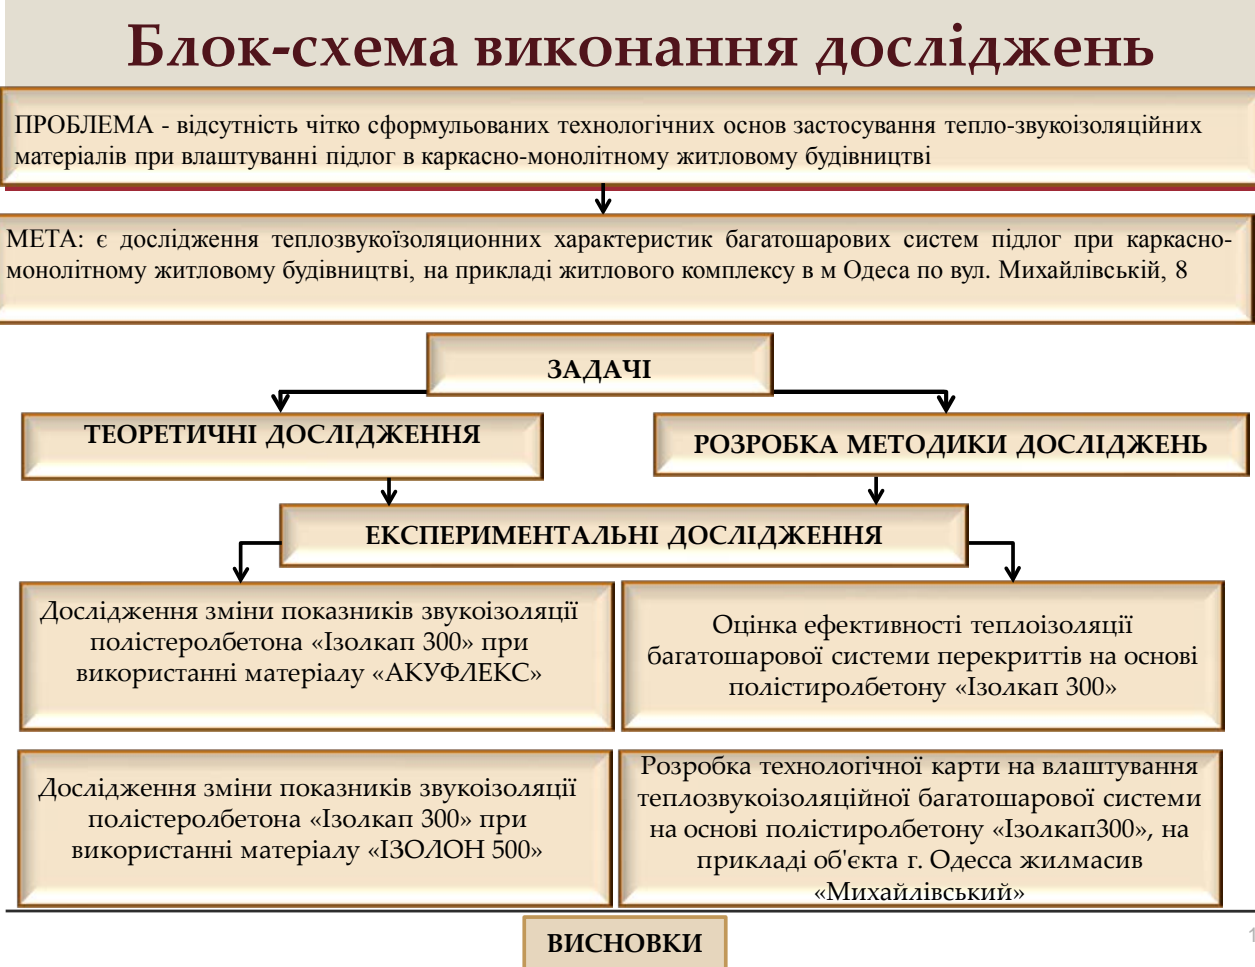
Блок-схема виконання досліджень

ПРОБЛЕМА - відсутність чітко сформульованих технологічних основ застосування тепло-звукоізоляційних матеріалів при влаштуванні підлог в каркасно-монолітному житловому будівництві

МЕТА: є дослідження теплозвукоїзоляционних характеристик багатошарових систем підлог при каркасно-монолітному житловому будівництві, на прикладі житлового комплексу в м Одеса по вул. Михайлівській, 8

ЗАДАЧІ

ТЕОРЕТИЧНІ ДОСЛІДЖЕННЯ

РОЗРОБКА МЕТОДИКИ ДОСЛІДЖЕНЬ

ЕКСПЕРИМЕНТАЛЬНІ ДОСЛІДЖЕННЯ

Дослідження зміни показників звукоізоляції полістеролбетона «Ізолкап 300» при використанні матеріалу «АКУФЛЕКС»

Оцінка ефективності теплоізоляції багатошарової системи перекриттів на основі полістиролбетону «Ізолкап 300»

Дослідження зміни показників звукоізоляції полістеролбетона «Ізолкап 300» при використанні матеріалу «ІЗОЛОН 500»

Розробка технологічної карти на влаштування теплозвукоізоляційної багатошарової системи на основі полістиролбетону «Ізолкап300», на прикладі об'єкта г. Одесса жилмасив «Михайлівський»

ВИСНОВКИ

1